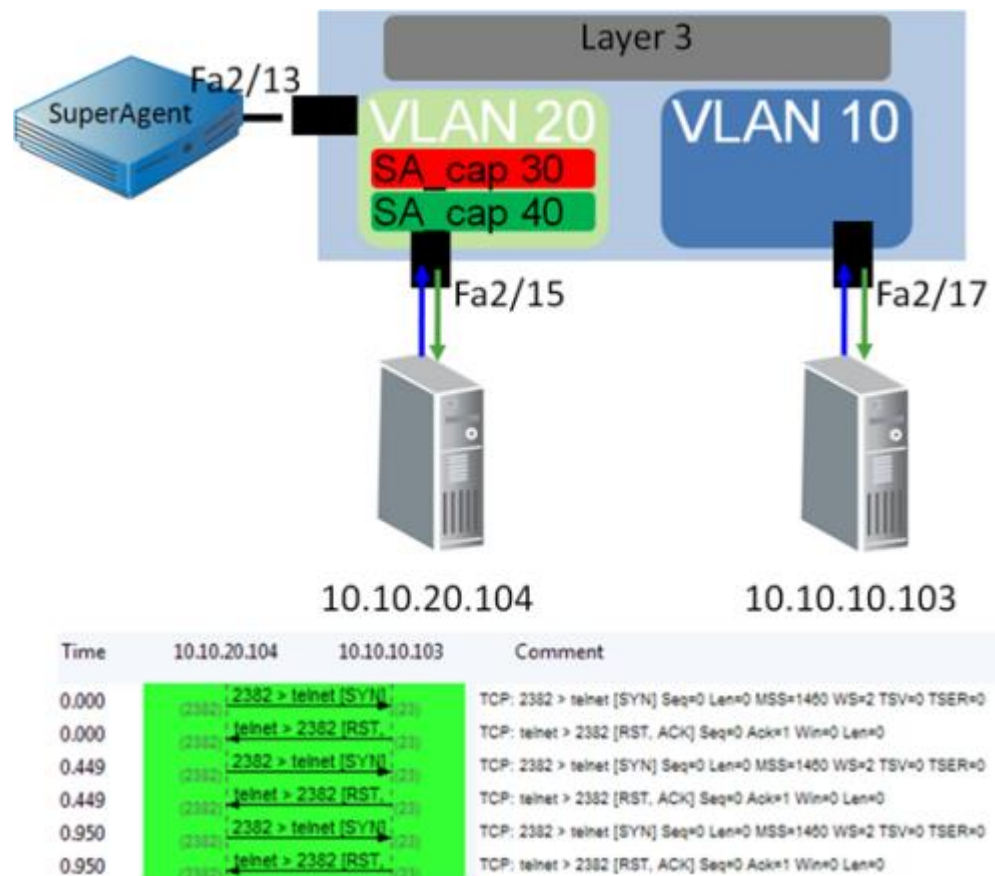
Layer 3

SuperAgent

Fa2/13

VLAN 20

SA_cap 30

SA_cap 40

VLAN 10

Fa2/15

Fa2/17

10.10.20.104

10.10.10.103

| Time | 10.10.20.104 | 10.10.10.103 | Comment |
|---|---|---|---|
| 0.000 | (2382) 2382 > telnet [SYN] | (23) | TCP: 2382 > telnet [SYN] Seq=0 Len=0 MSS=1460 WS=2 TSV=0 TSER=0 |
| 0.000 | (2382) telnet > 2382 [RST, | (23) | TCP: telnet > 2382 [RST, ACK] Seq=0 Ack=1 Win=0 Len=0 |
| 0.449 | (2382) 2382 > telnet [SYN] | (23) | TCP: 2382 > telnet [SYN] Seq=0 Len=0 MSS=1460 WS=2 TSV=0 TSER=0 |
| 0.449 | (2382) telnet > 2382 [RST, | (23) | TCP: telnet > 2382 [RST, ACK] Seq=0 Ack=1 Win=0 Len=0 |
| 0.950 | (2382) 2382 > telnet [SYN] | (23) | TCP: 2382 > telnet [SYN] Seq=0 Len=0 MSS=1460 WS=2 TSV=0 TSER=0 |
| 0.950 | (2382) telnet > 2382 [RST, | (23) | TCP: telnet > 2382 [RST, ACK] Seq=0 Ack=1 Win=0 Len=0 |